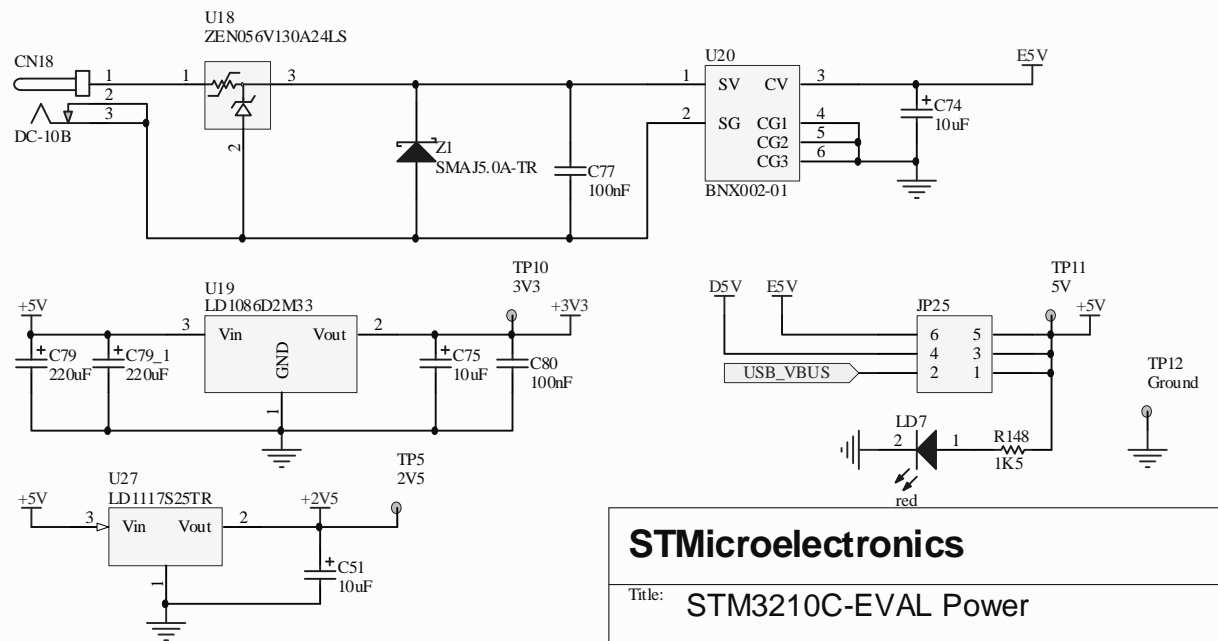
U18
ZEN056V130A24LS
CN18
1
2
3
DC-10B
1
3
2
Z1
SMAJ5.0A-TR
C77
100nF
U20
1
SV
CV
3
2
SG
CG1
4
CG2
5
CG3
6
BNX002-01
E5V
C74
10uF

U19
LD1086D2M33
+5V
3
Vin
Vout
2
GND
1
C79
220uF
C79_1
220uF
TP10
3V3
+3V3
C75
10uF
C80
100nF

D5V
E5V
JP25
6
5
4
3
2
1
USB_VBUS
TP11
5V
+5V
TP12
Ground
LD7
2
1
R148
1K5
red

U27
LD1117S25TR
+5V
3
Vin
Vout
2
1
TP5
2V5
+2V5
C51
10uF

STMicroelectronics
Title: STM3210C-EVAL Power